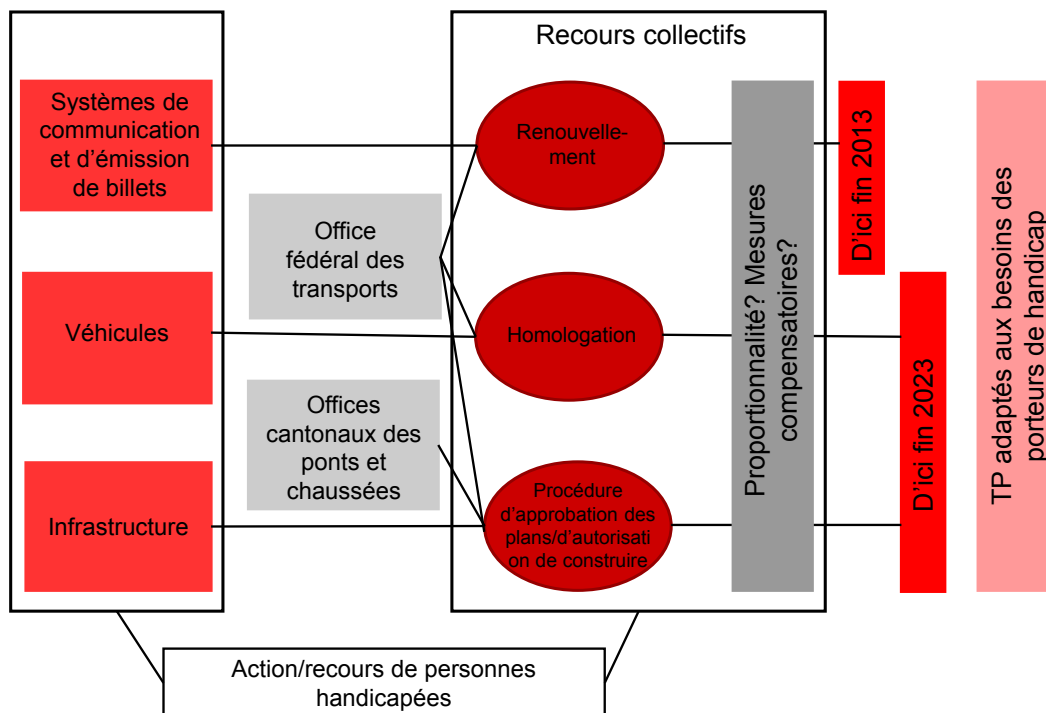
Systèmes de communication et d'émission de billets

Véhicules

Infrastructure

Office fédéral des transports

Offices cantonaux des ponts et chaussées

Recours collectifs

Renouvellement

Homologation

Procédure d'approbation des plans/d'autorisation de construire

Proportionnalité? Mesures compensatoires?

D'ici fin 2013

D'ici fin 2023

TP adaptés aux besoins des porteurs de handicap

Action/recours de personnes handicapées